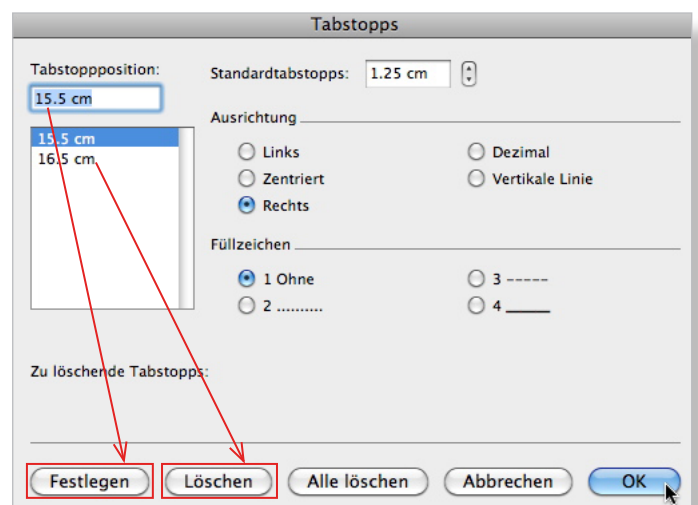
Tabstopps

Tabstoppposition:

15.5 cm

15.5 cm
16.5 cm

Standardtabstopps: 1.25 cm

Ausrichtung

Links
Zentriert
Rechts
Dezimal
Vertikale Linie

Füllzeichen

1 Ohne
2 ..........
3 -----
4 _____

Zu löschende Tabstopps:

Festlegen
Löschen
Alle löschen
Abbrechen
OK